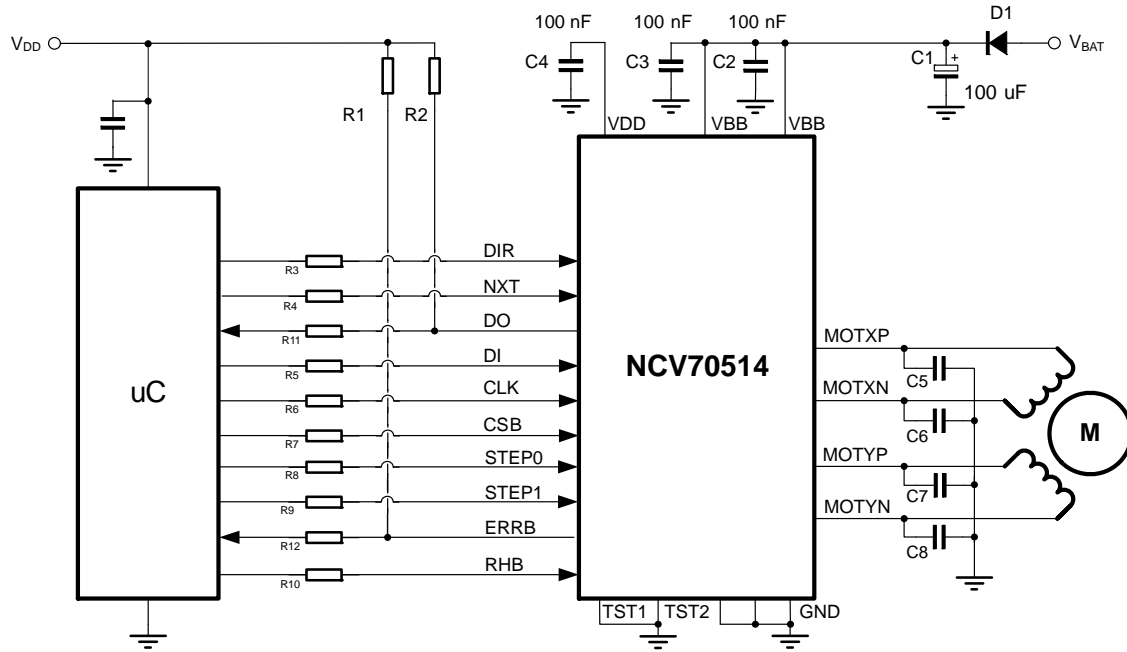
$V_{DD}$

R1 R2

100 nF 100 nF 100 nF

C4 C3 C2

D1

C1

100 uF

$V_{BAT}$

VDD VBB VBB

uC

R3 DIR
R4 NXT
R11 DO
R5 DI
R6 CLK
R7 CSB
R8 STEP0
R9 STEP1
R12 ERRB
R10 RHB

NCV70514

MOTXP
C5
MOTXN
C6
M
MOTYP
C7
MOTYN
C8

TST1 TST2 GND